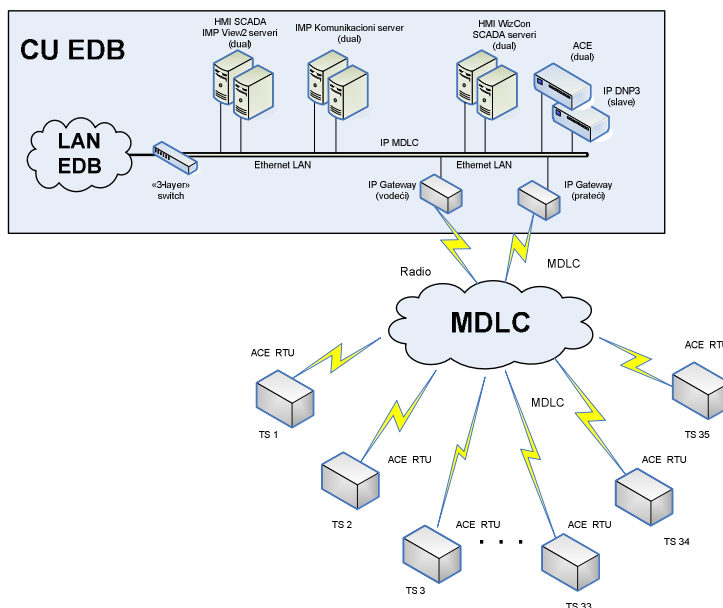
CU EDB

HMI SCADA
IMP View2 serveri
(dual)

IMP Komunikacioni server
(dual)

HMI WizCon
SCADA serveri
(dual)

ACE
(dual)

IP DNP3
(slave)

LAN
EDB

IP MDLC

Ethernet LAN

Ethernet LAN

«3-layer»
switch

IP Gateway
(vodeći)

IP Gateway
(prateći)

Radio

MDLC

MDLC

ACE RTU

ACE RTU

TS 1

ACE RTU

MDLC

TS 35

ACE RTU

TS 2

ACE RTU

TS 34

ACE RTU

ACE RTU

. . .

TS 3

TS 33